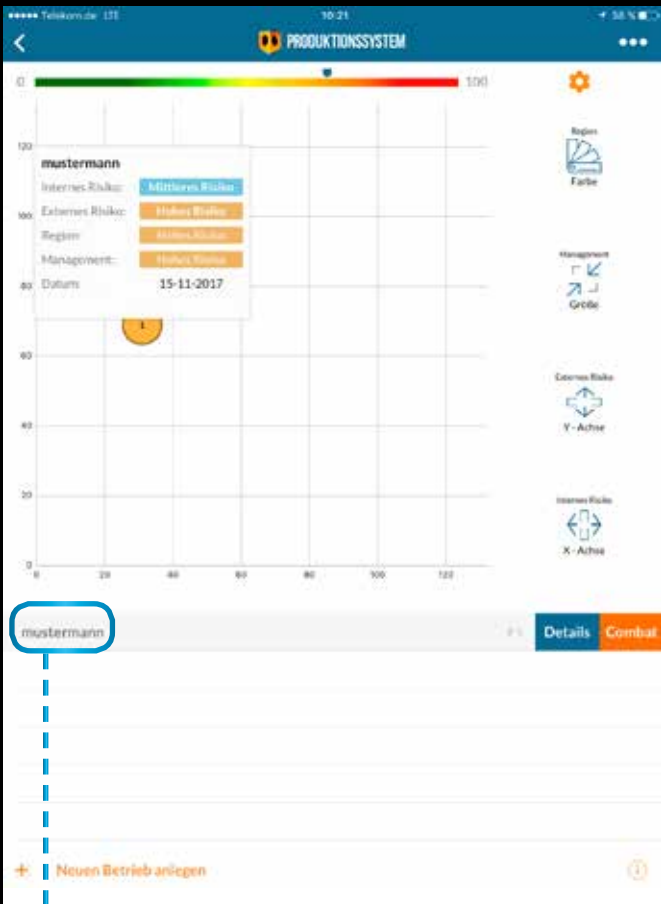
••••• Telekom.de LTE 10:21 58 %

PRODUKTIONSSYSTEM

0 100

mustermann
Internes Risiko: Mittleres Risiko
Externes Risiko: Hohes Risiko
Region: Hohes Risiko
Management: Hohes Risiko
Datum: 15-11-2017

1

120
100
80
60
40
20
0

0 20 40 60 80 100 120

Region
Farbe

Management
Größe

Externes Risiko
Y - Achse

Internes Risiko
X - Achse

mustermann

Details Combat

+ Neuen Betrieb anlegen